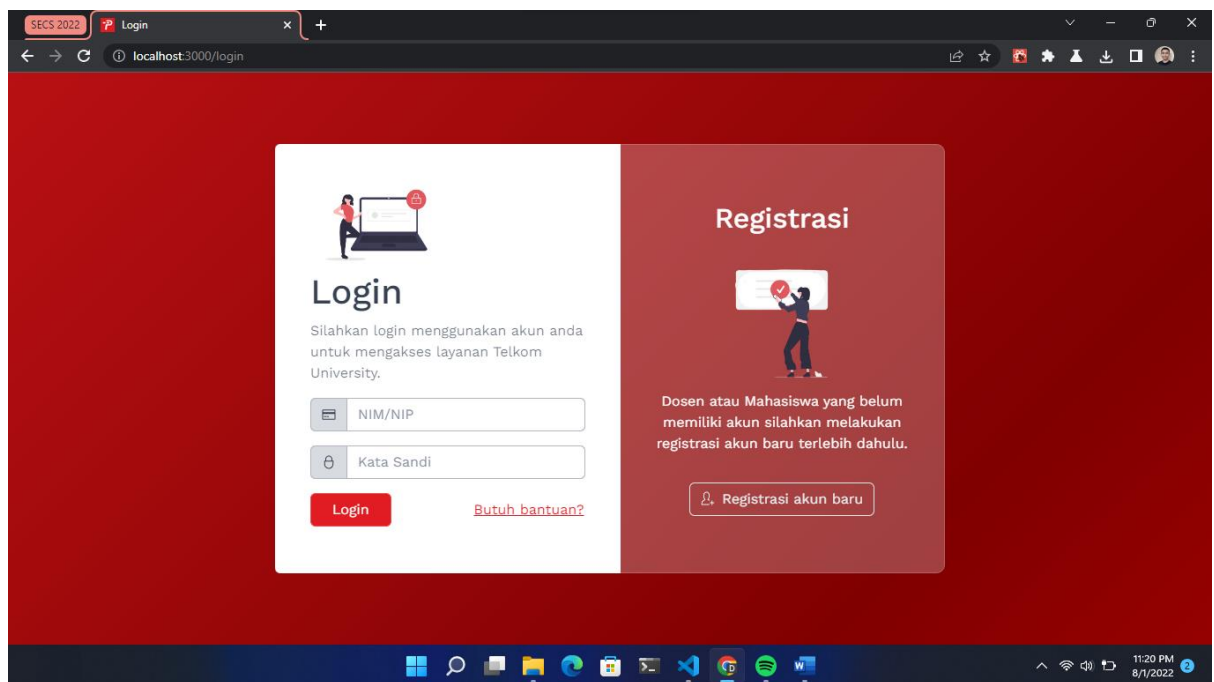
SECS 2022 Login × +

localhost:3000/login

Login

Silahkan login menggunakan akun anda untuk mengakses layanan Telkom University.

NIM/NIP

Kata Sandi

Login

Butuh bantuan?

Registrasi

Dosen atau Mahasiswa yang belum memiliki akun silahkan melakukan registrasi akun baru terlebih dahulu.

Registrasi akun baru

11:20 PM
8/1/2022